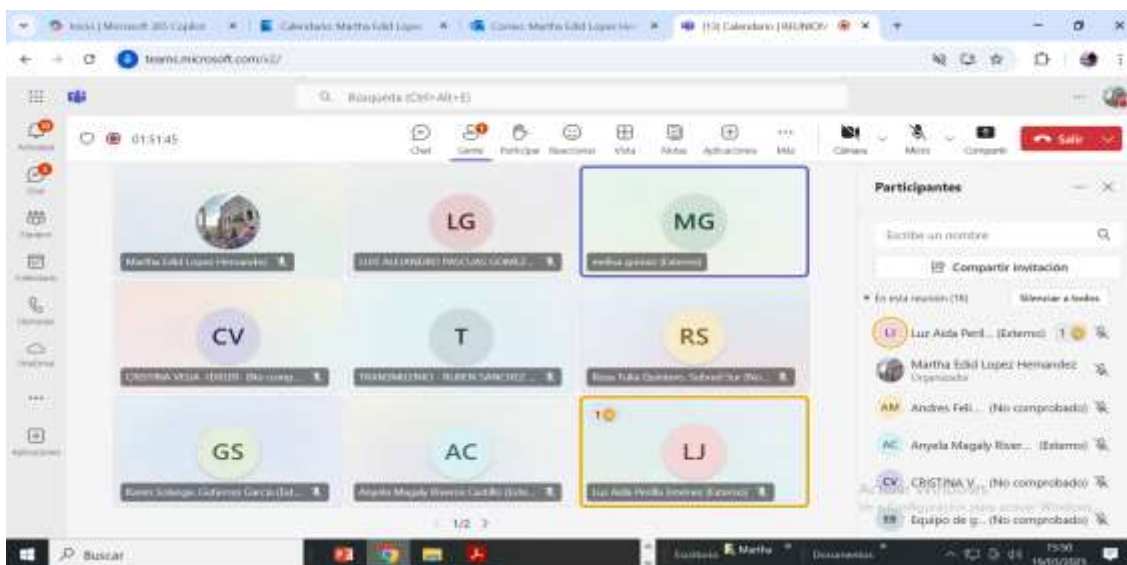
Inicio | Microsoft 365 Copilot | Calendario Martha Edid Lopez | Correo: Martha Edid Lopez | (13) Calendario | REUNION

teams.microsoft.com/v2/

Búsqueda (Ctrl+Alt+E)

01:51:45

Chat | Gente | Participar | Reacciones | Vista | Notas | Aplicaciones | Más | Cámara | Micro | Compartir | Salir

Martha Edid Lopez Hernandez

LG
LUIS ALEJANDRO PASCUAL GOMEZ...

MG
melisa gomez (Externo)

CV
CRISTINA VEGA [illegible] (No comp...

T
TRANSMILENIO - RUBEN SANCHEZ...

RS
Rosa Tulia Quintero Subred Sur (No...

GS
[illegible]

AC
Angela Magaly Rivera Castillo (Exte...

1
LJ
Luz Aida Perilla Jimenez (Externo)

1/2

Participantes

Escribe un nombre

Compartir invitación

En esta reunión (18)

Silenciar a todos

LJ Luz Aida Peril... (Externo) 1

Martha Edid Lopez Hernandez
Organizador

AM Andres Feli... (No comprobado)

AC Anyela Magaly River... (Externo)

CV CRISTINA V... (No comprobado)

EB Equipo de g... (No comprobado)

Activar Windows
Ve a Configuración para activar Windows.

Buscar

Martha

Documentos

15:50
15/05/2025